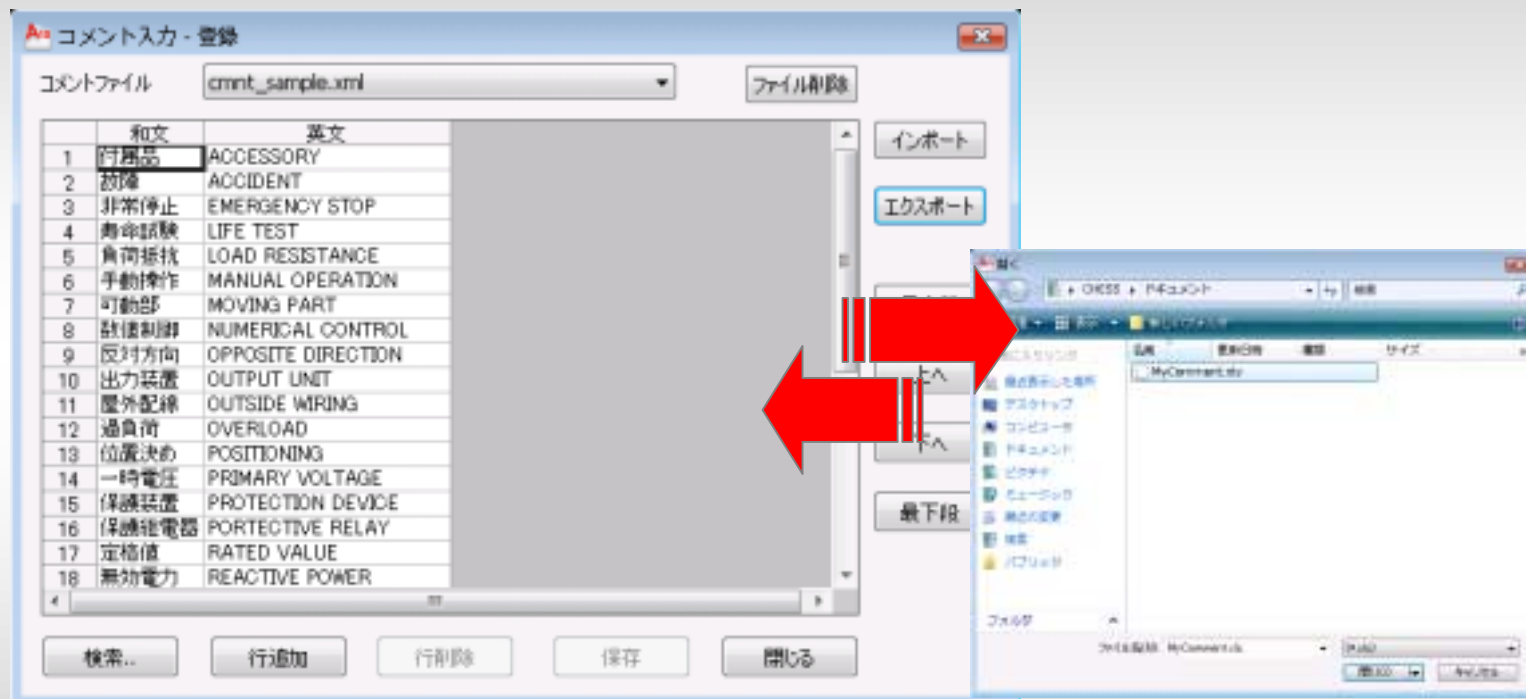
コメント入力 - 登録

コメントファイル cmnt_sample.xml ファイル削除

|  | 和文 | 英文 |
|---|---|---|
| 1 | 付属品 | ACCESSORY |
| 2 | 故障 | ACCIDENT |
| 3 | 非常停止 | EMERGENCY STOP |
| 4 | 寿命試験 | LIFE TEST |
| 5 | 負荷抵抗 | LOAD RESISTANCE |
| 6 | 手動操作 | MANUAL OPERATION |
| 7 | 可動部 | MOVING PART |
| 8 | 数値制御 | NUMERICAL CONTROL |
| 9 | 反対方向 | OPPOSITE DIRECTION |
| 10 | 出力装置 | OUTPUT UNIT |
| 11 | 屋外配線 | OUTSIDE WIRING |
| 12 | 過負荷 | OVERLOAD |
| 13 | 位置決め | POSITIONING |
| 14 | 一時電圧 | PRIMARY VOLTAGE |
| 15 | 保護装置 | PROTECTION DEVICE |
| 16 | 保護継電器 | PORTECTIVE RELAY |
| 17 | 定格値 | RATED VALUE |
| 18 | 無効電力 | REACTIVE POWER |

インポート
エクスポート
上へ
下へ
最下段

検索... 行追加 行削除 保存 閉じる

開く
CHISS ▸ ドキュメント
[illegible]
名前 更新日時 種類 サイズ
MyComment.xls
最近表示した場所
デスクトップ
コンピューター
ドキュメント
ピクチャ
ミュージック
最近の変更
検索
パブリック
フォルダ
ファイル名(N): MyComment.xls
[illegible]
開く(O) キャンセル